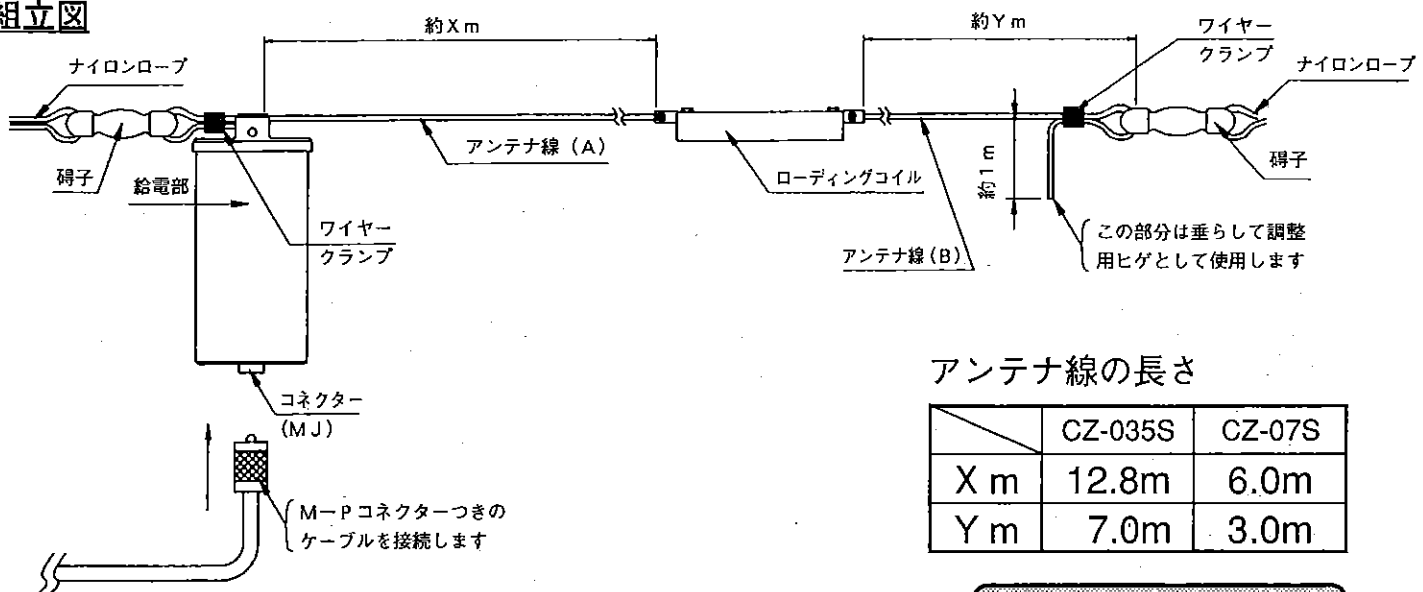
組立図

約Xm

約Ym

ワイヤークランプ

ナイロンロープ

ナイロンロープ

碍子

給電部

ワイヤークランプ

アンテナ線（A）

ローディングコイル

約1m

碍子

アンテナ線（B）

この部分は垂らして調整用ヒゲとして使用します

コネクター（MJ）

M−Pコネクターつきのケーブルを接続します

アンテナ線の長さ

| | CZ-035S | CZ-07S |
|---|---|---|
| X m | 12.8m | 6.0m |
| Y m | 7.0m | 3.0m |